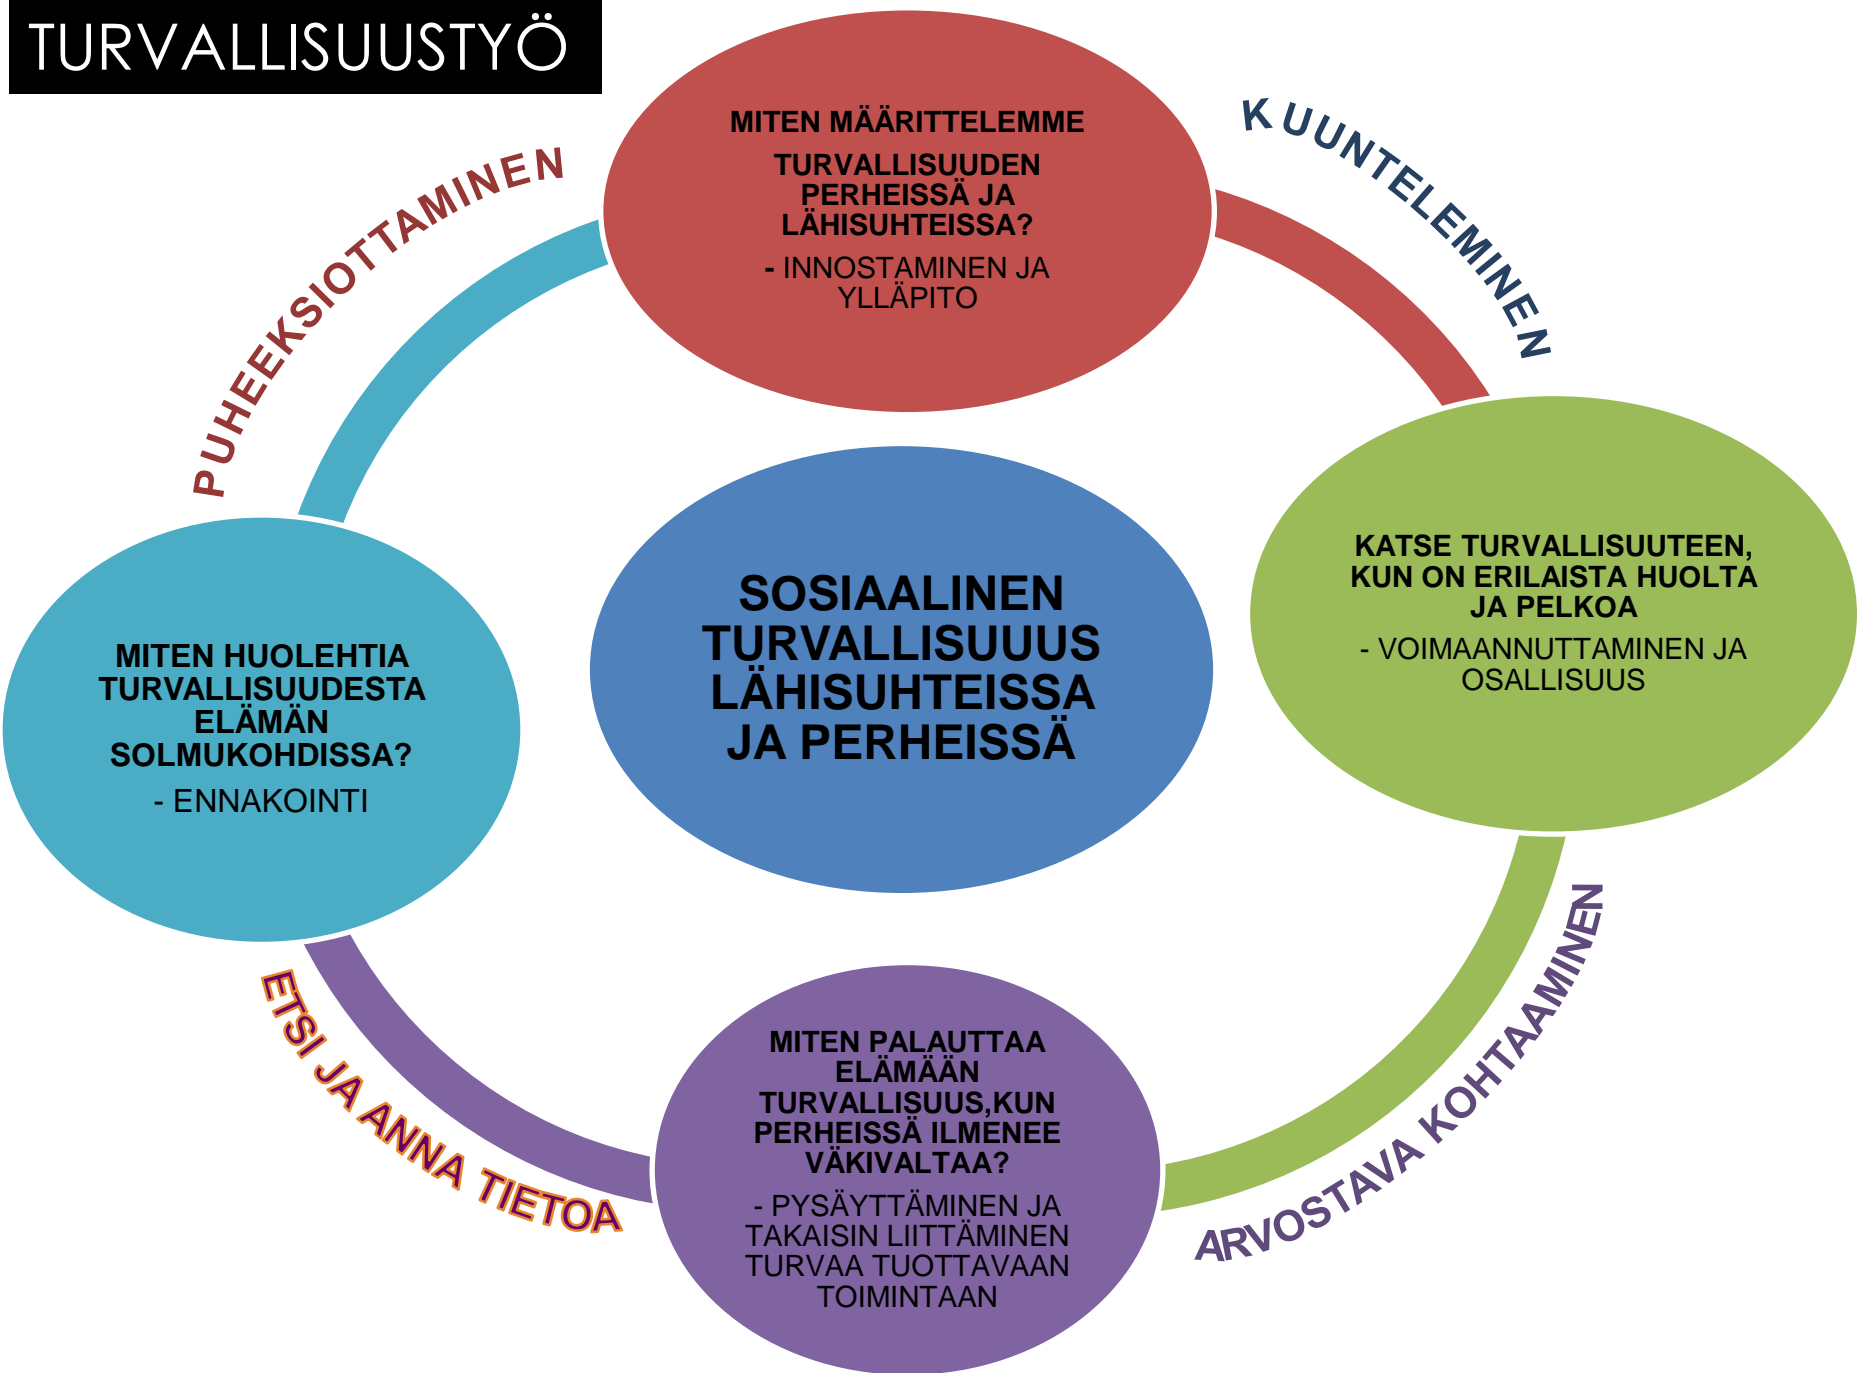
TURVALLISUUSTYÖ

MITEN MÄÄRITTELEMME TURVALLISUUDEN PERHEISSÄ JA LÄHISUHTEISSA?

- INNOSTAMINEN JA YLLÄPITO

KUUNTELEMINEN

PUHEEKSIOTTAMINEN

SOSIAALINEN TURVALLISUUUS LÄHISUHTEISSA JA PERHEISSÄ

KATSE TURVALLISUUTEEN, KUN ON ERILAISTA HUOLTA JA PELKOA

- VOIMAANNUTTAMINEN JA OSALLISUUS

MITEN HUOLEHTIA TURVALLISUUDESTA ELÄMÄN SOLMUKOHDISSA?

- ENNAKOINTI

ARVOSTAVA KOHTAAMINEN

ETSI JA ANNA TIETOA

MITEN PALAUTTAA ELÄMÄÄN TURVALLISUUS,KUN PERHEISSÄ ILMENEE VÄKIVALTAA?

- PYSÄYTTÄMINEN JA TAKAISIN LIITTÄMINEN TURVAA TUOTTAVAAN TOIMINTAAN